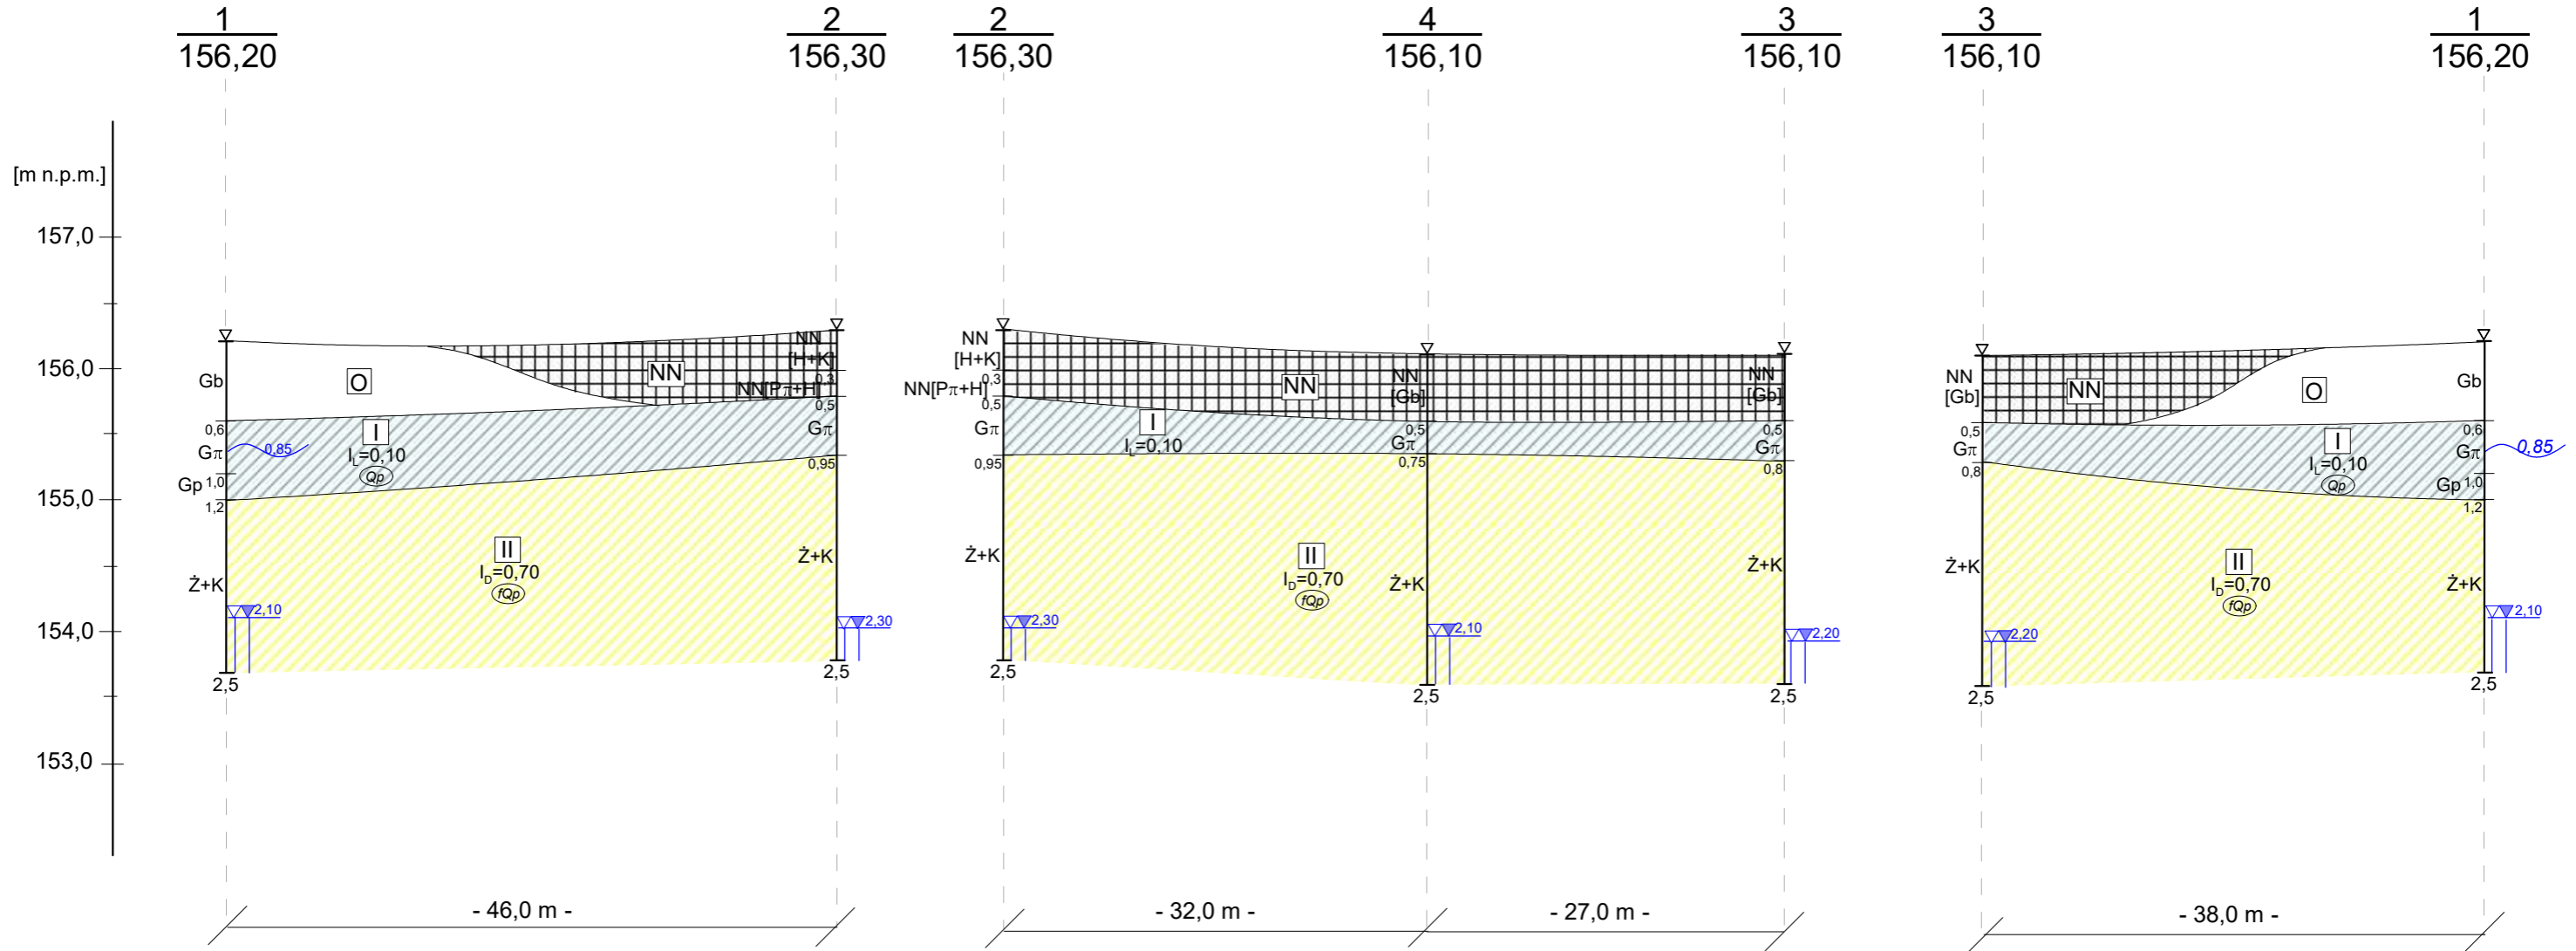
$\frac{1}{156,20}$ $\frac{2}{156,30}$ $\frac{2}{156,30}$ $\frac{4}{156,10}$ $\frac{3}{156,10}$ $\frac{3}{156,10}$ $\frac{1}{156,20}$

[m n.p.m.]
157,0
156,0
155,0
154,0
153,0

Gb
O
NN
NN [H+K]
0,3
NN[Pπ+H]
0,5
0,6
I
Gπ
0,85
$I_L$=0,10
Qp
Gp 1,0
1,2
0,95
II
$I_D$=0,70
fQp
Ż+K
Ż+K
2,10
2,30
2,5
2,5

NN [H+K]
0,3
NN[Pπ+H]
0,5
Gπ
0,95
I
$I_L$=0,10
NN
NN [Gb]
0,5
Gπ
0,75
NN [Gb]
0,5
Gπ
0,8
Ż+K
II
$I_D$=0,70
fQp
Ż+K
Ż+K
2,30
2,10
2,20
2,5
2,5
2,5

NN [Gb]
NN
O
Gb
0,5
Gπ
0,8
I
0,6
Gπ
0,85
$I_L$=0,10
Qp
Gp 1,0
1,2
Ż+K
II
$I_D$=0,70
fQp
Ż+K
2,20
2,10
2,5
2,5

- 46,0 m -
- 32,0 m -
- 27,0 m -
- 38,0 m -